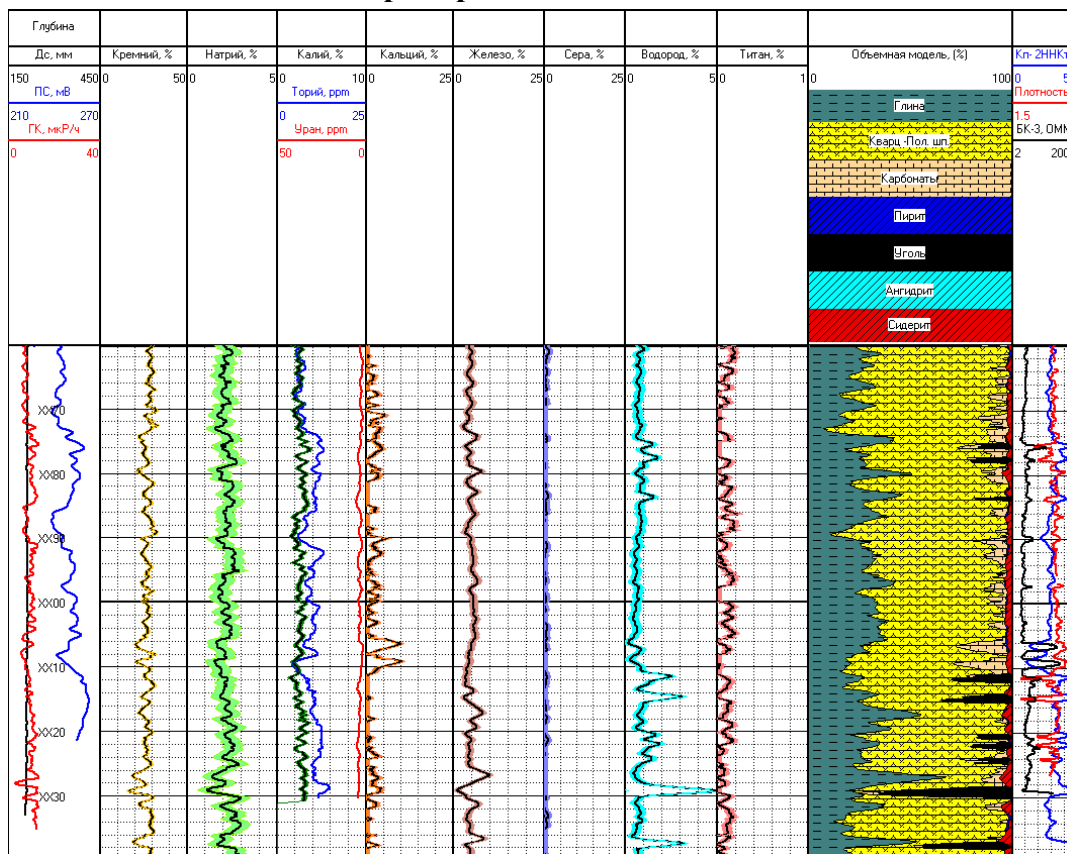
Глубина

| Дс, мм | Кремний, % | Натрий, % | Калий, % | Кальций, % | Железо, % | Сера, % | Водород, % | Титан, % | Объемная модель, (%) | Кп- 2ННКт |
|---|---|---|---|---|---|---|---|---|---|---|
| 150 450 | 0 50 | 0 5 | 0 10 | 0 25 | 0 25 | 0 25 | 0 5 | 0 1 | 0 100 | 0 5 |
| ПС, мВ | | | Торий, ppm | | | | | | | Плотность |
| 210 270 | | | 0 25 | | | | | | | 1.5 |
| ГК, мкР/ч | | | Уран, ppm | | | | | | | БК-3, ОММ |
| 0 40 | | | 50 0 | | | | | | | 2 200 |

Глина
Кварц.-Пол. шп.
Карбонаты
Пирит
Уголь
Ангидрит
Сидерит

XX70
XX80
XX90
XX00
XX10
XX20
XX30